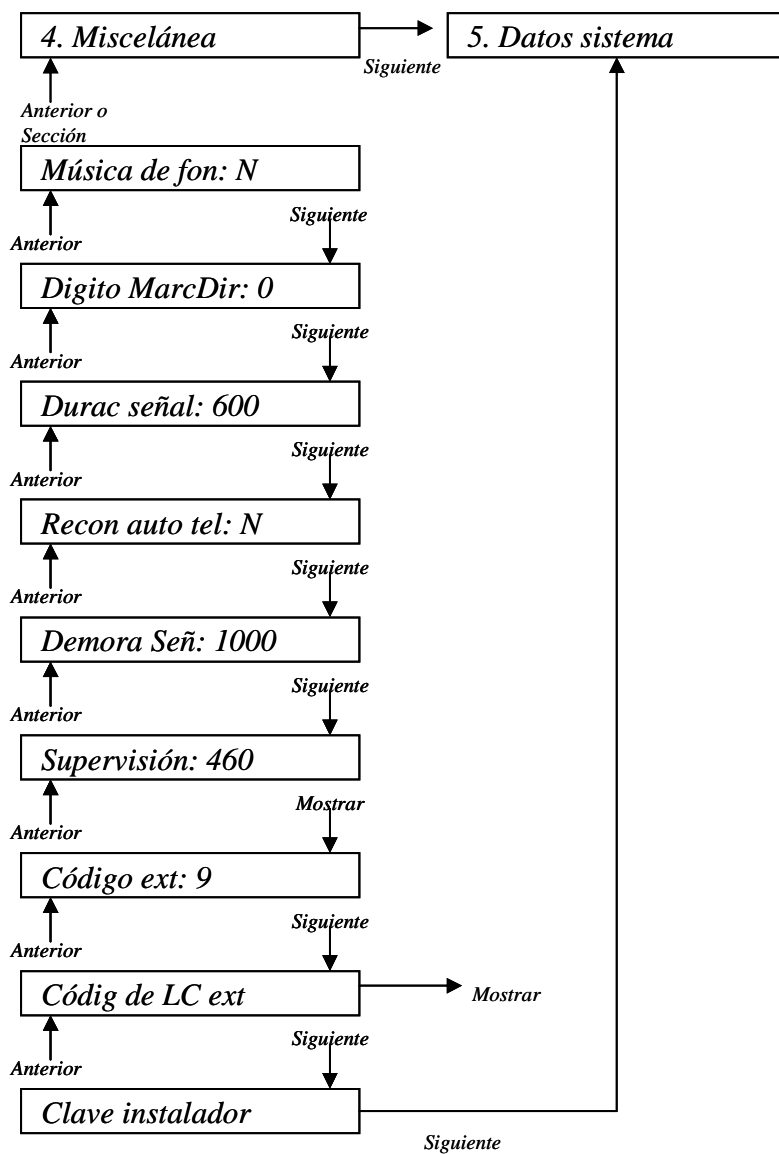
4. Miscelánea

Siguiente

5. Datos sistema

Anterior o Sección

Música de fon: N

Siguiente

Anterior

Digito MarcDir: 0

Siguiente

Anterior

Durac señal: 600

Siguiente

Anterior

Recon auto tel: N

Siguiente

Anterior

Demora Señ: 1000

Siguiente

Anterior

Supervisión: 460

Mostrar

Anterior

Código ext: 9

Siguiente

Anterior

Códig de LC ext

Mostrar

Siguiente

Anterior

Clave instalador

Siguiente